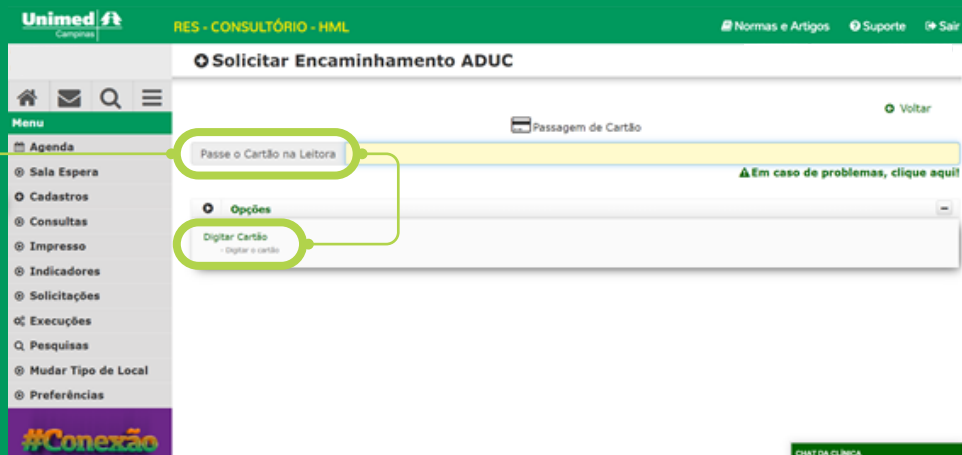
Unimed Campinas

RES - CONSULTÓRIO - HML

Normas e Artigos Suporte Sair

Solicitar Encaminhamento ADUC

Menu

Agenda
Sala Espera
Cadastros
Consultas
Impresso
Indicadores
Solicitações
Execuções
Pesquisas
Mudar Tipo de Local
Preferências

#Conexão

Voltar

Passagem de Cartão

Passe o Cartão na Leitora

Em caso de problemas, clique aqui!

Opções

Digitar Cartão
- Digitar o cartão

CHAT DA CLÍNICA